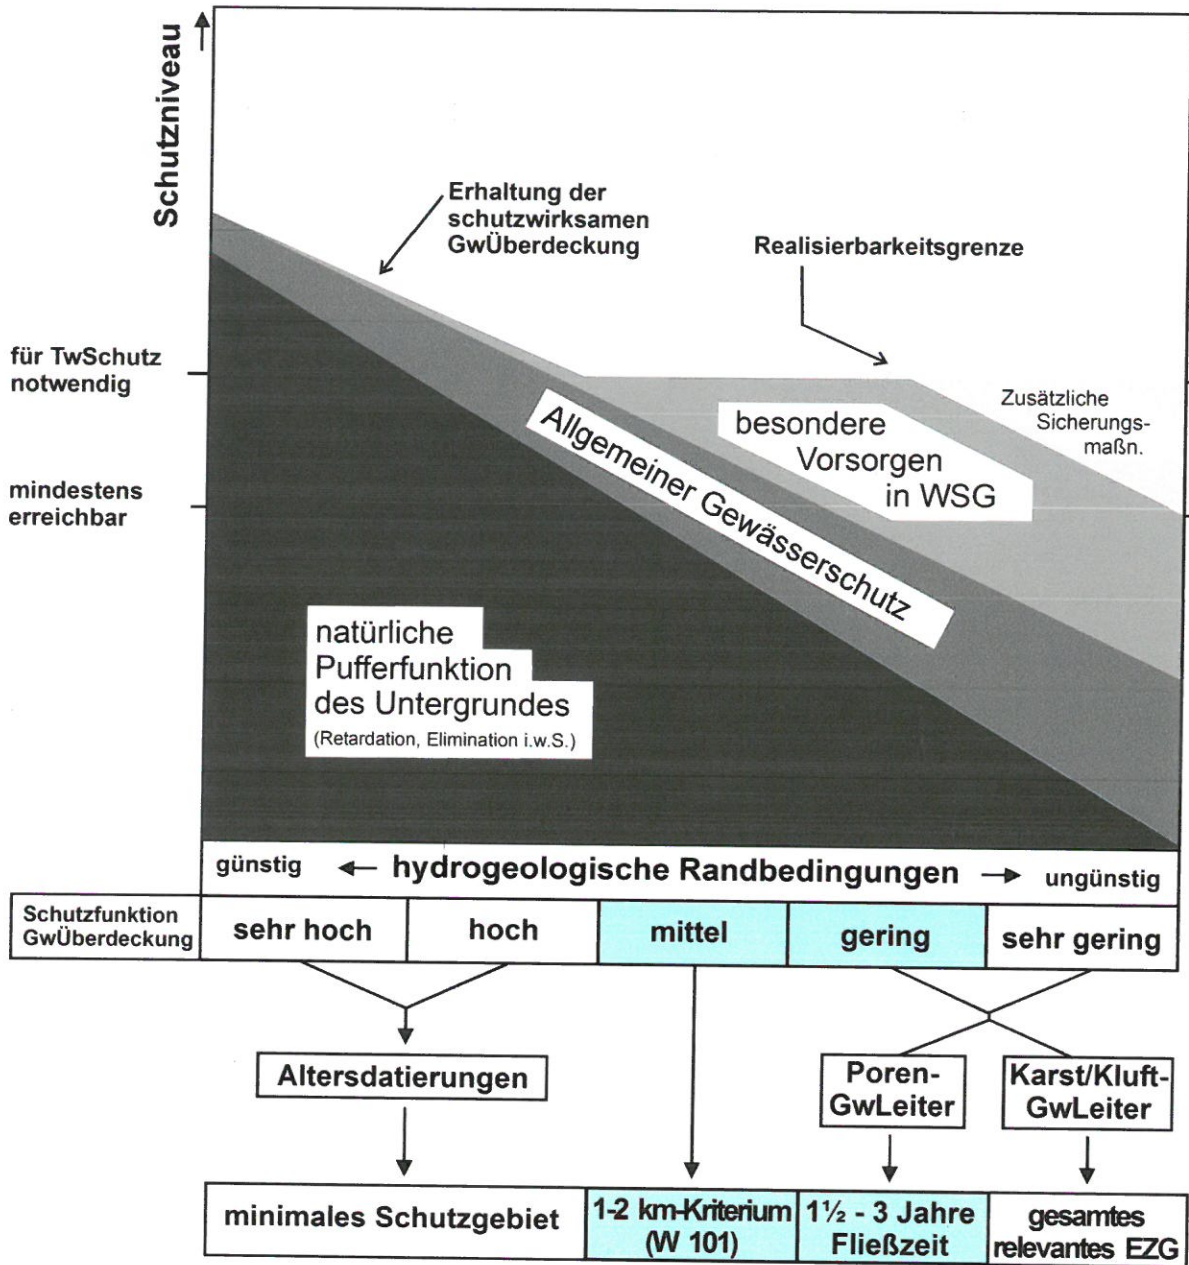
Schutzniveau

Erhaltung der schutzwirksamen GwÜberdeckung

Realisierbarkeitsgrenze

für TwSchutz notwendig

mindestens erreichbar

Zusätzliche Sicherungsmaßn.

besondere Vorsorgen in WSG

Allgemeiner Gewässerschutz

natürliche Pufferfunktion des Untergrundes
(Retardation, Elimination i.w.S.)

günstig ← hydrogeologische Randbedingungen → ungünstig

| Schutzfunktion GwÜberdeckung | sehr hoch | hoch | mittel | gering | sehr gering |
|---|---|---|---|---|---|

Altersdatierungen

Poren-GwLeiter

Karst/Kluft-GwLeiter

| minimales Schutzgebiet | 1-2 km-Kriterium (W 101) | 1½ - 3 Jahre Fließzeit | gesamtes relevantes EZG |
|---|---|---|---|